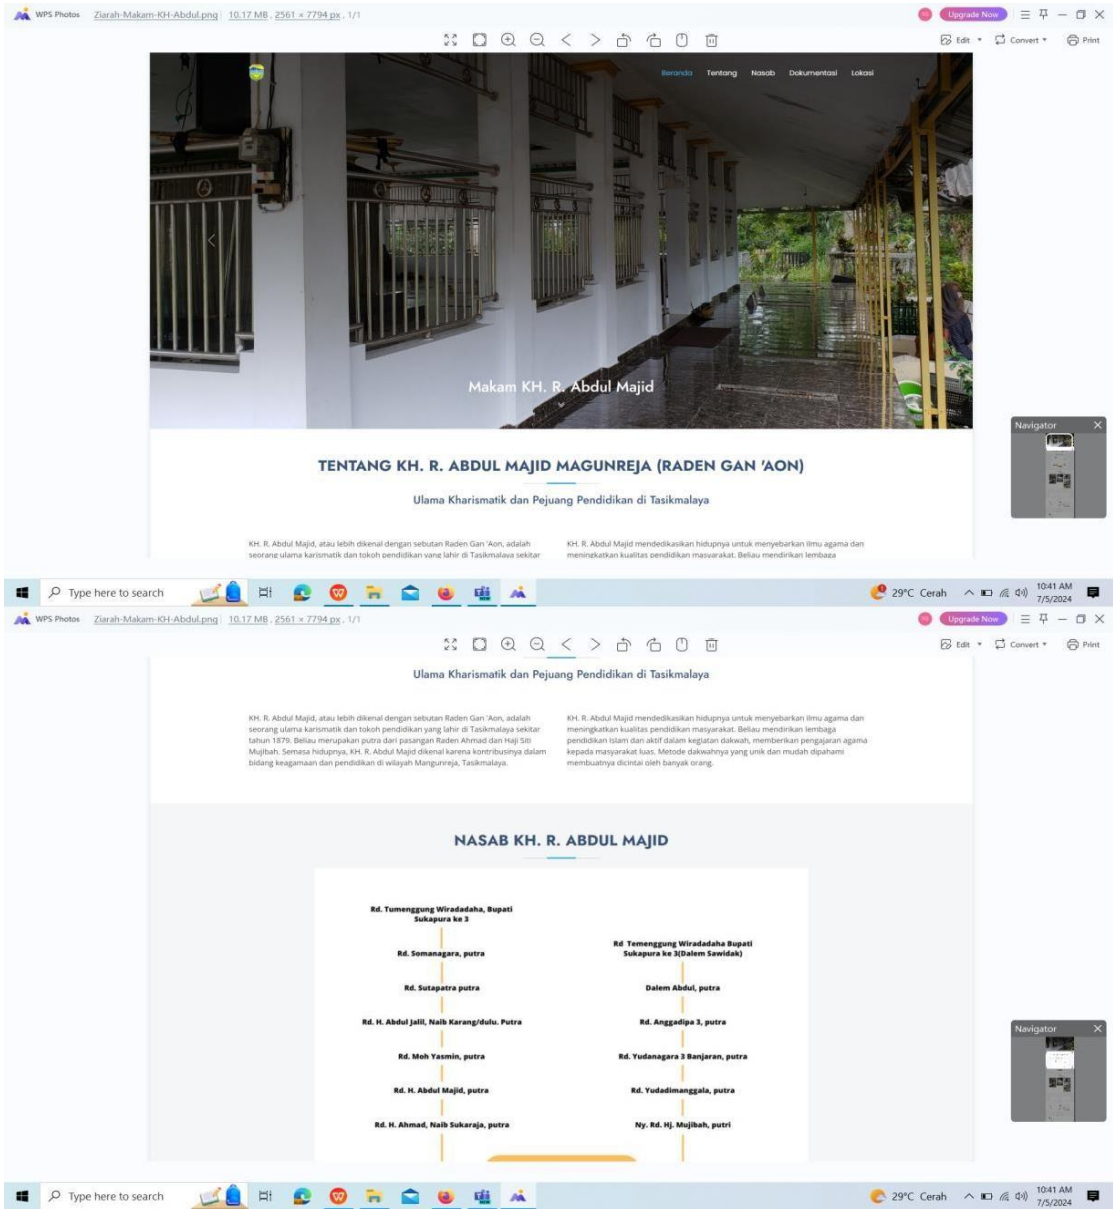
WPS Photos Ziarah-Makam-KH-Abdul.png 10.17 MB 2561 × 7794 px 1/1

Upgrade Now

Edit Convert Print

Beranda Tentang Nasab Dokumentasi Lokasi

Makam KH. R. Abdul Majid

Navigator

TENTANG KH. R. ABDUL MAJID MAGUNREJA (RADEN GAN 'AON)

Ulama Kharismatik dan Pejuang Pendidikan di Tasikmalaya

KH. R. Abdul Majid, atau lebih dikenal dengan sebutan Raden Gan 'Aon, adalah seorang ulama karismatik dan tokoh pendidikan yang lahir di Tasikmalaya sekitar

KH. R. Abdul Majid mendedikasikan hidupnya untuk menyebarkan ilmu agama dan meningkatkan kualitas pendidikan masyarakat. Beliau mendirikan lembaga

Type here to search

29°C Cerah 10:41 AM 7/5/2024

WPS Photos Ziarah-Makam-KH-Abdul.png 10.17 MB 2561 × 7794 px 1/1

Upgrade Now

Edit Convert Print

Ulama Kharismatik dan Pejuang Pendidikan di Tasikmalaya

KH. R. Abdul Majid, atau lebih dikenal dengan sebutan Raden Gan 'Aon, adalah seorang ulama karismatik dan tokoh pendidikan yang lahir di Tasikmalaya sekitar tahun 1879. Beliau merupakan putra dari pasangan Raden Ahmad dan Hajji Siti Mujibah. Semasa hidupnya, KH. R. Abdul Majid dikenal karena kontribusinya dalam bidang keagamaan dan pendidikan di wilayah Mangunreja, Tasikmalaya.

KH. R. Abdul Majid mendedikasikan hidupnya untuk menyebarkan ilmu agama dan meningkatkan kualitas pendidikan masyarakat. Beliau mendirikan lembaga pendidikan Islam dan aktif dalam kegiatan dakwah, memberikan pengajaran agama kepada masyarakat luas. Metode dakwahnya yang unik dan mudah dipahami membuatnya dicintai oleh banyak orang.

NASAB KH. R. ABDUL MAJID

Rd. Tumenggung Wiradadaha, Bupati Sukapura ke 3

Rd. Somanagara, putra

Rd. Sutapatra putra

Rd. H. Abdul Jalil, Naib Karang/dulu. Putra

Rd. Moh Yasmin, putra

Rd. H. Abdul Majid, putra

Rd. H. Ahmad, Naib Sukaraja, putra

Rd Temenggung Wiradadaha Bupati Sukapura ke 3(Dalem Sawidak)

Dalem Abdul, putra

Rd. Anggadipa 3, putra

Rd. Yudanagara 3 Banjaran, putra

Rd. Yudadimanggala, putra

Ny. Rd. Hj. Mujibah, putri

Navigator

Type here to search

29°C Cerah 10:41 AM 7/5/2024